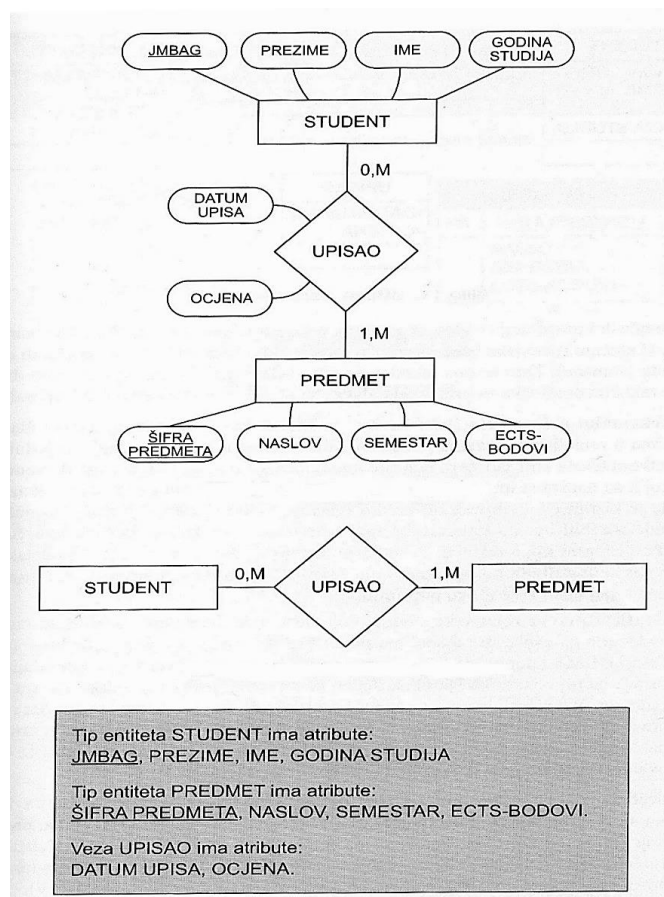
JMBAG
PREZIME
IME
GODINA STUDIJA

STUDENT

0,M

DATUM UPISA

UPISAO

OCJENA

1,M

PREDMET

ŠIFRA PREDMETA
NASLOV
SEMESTAR
ECTS-BODOVI

STUDENT
0,M
UPISAO
1,M
PREDMET

Tip entiteta STUDENT ima atribute:
JMBAG, PREZIME, IME, GODINA STUDIJA

Tip entiteta PREDMET ima atribute:
ŠIFRA PREDMETA, NASLOV, SEMESTAR, ECTS-BODOVI.

Veza UPISAO ima atribute:
DATUM UPISA, OCJENA.